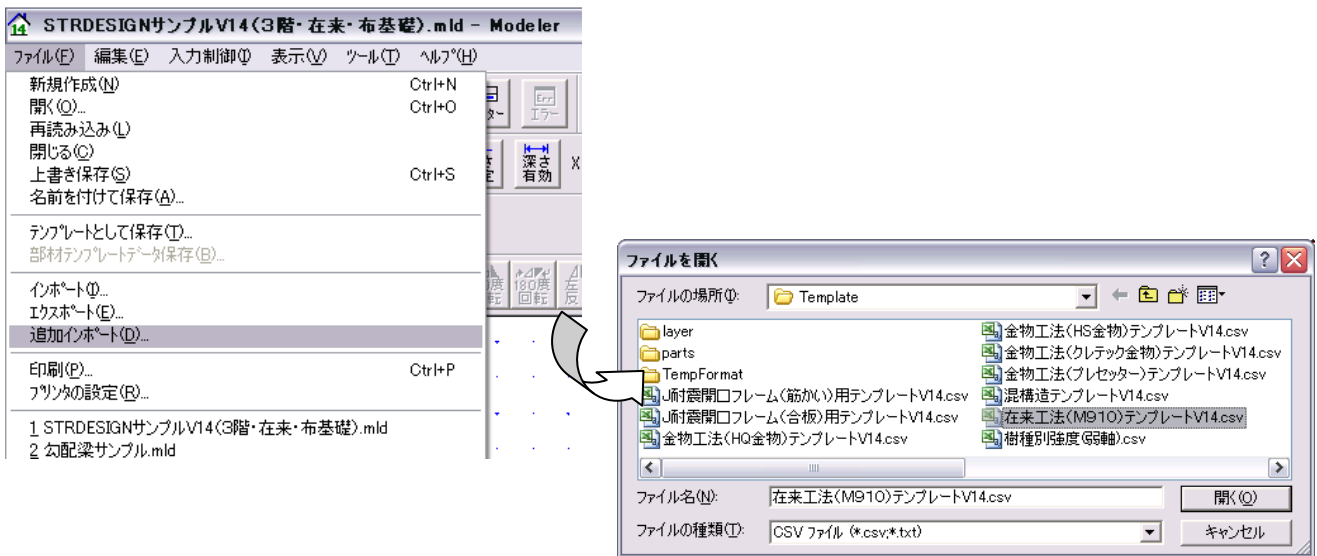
14 STRDESIGNサンプルV14(3階・在来・布基礎).mld - Modeler

ファイル(F) 編集(E) 入力制御(I) 表示(V) ツール(T) ヘルプ(H)

新規作成(N) Ctrl+N
開く(O)... Ctrl+O
再読み込み(L)
閉じる(C)
上書き保存(S) Ctrl+S
名前を付けて保存(A)...

テンプレートとして保存(T)...
部材テンプレートデータ保存(B)...

インポート(I)...
エクスポート(E)...
追加インポート(D)...

印刷(P)... Ctrl+P
プリンタの設定(R)...

1 STRDESIGNサンプルV14(3階・在来・布基礎).mld
2 勾配梁サンプル.mld

Err
エラー
深さ
有効
180度
回転

ファイルを開く

ファイルの場所(I): Template

layer
parts
TempFormat
J耐震開口フレーム(筋かい)用テンプレートV14.csv
J耐震開口フレーム(合板)用テンプレートV14.csv
金物工法(HQ金物)テンプレートV14.csv
金物工法(HS金物)テンプレートV14.csv
金物工法(クレテック金物)テンプレートV14.csv
金物工法(プレセッター)テンプレートV14.csv
混構造テンプレートV14.csv
在来工法(M910)テンプレートV14.csv
樹種別強度(弱軸).csv

ファイル名(N): 在来工法(M910)テンプレートV14.csv
開く(O)
ファイルの種類(T): CSV ファイル (*.csv;*.txt)
キャンセル